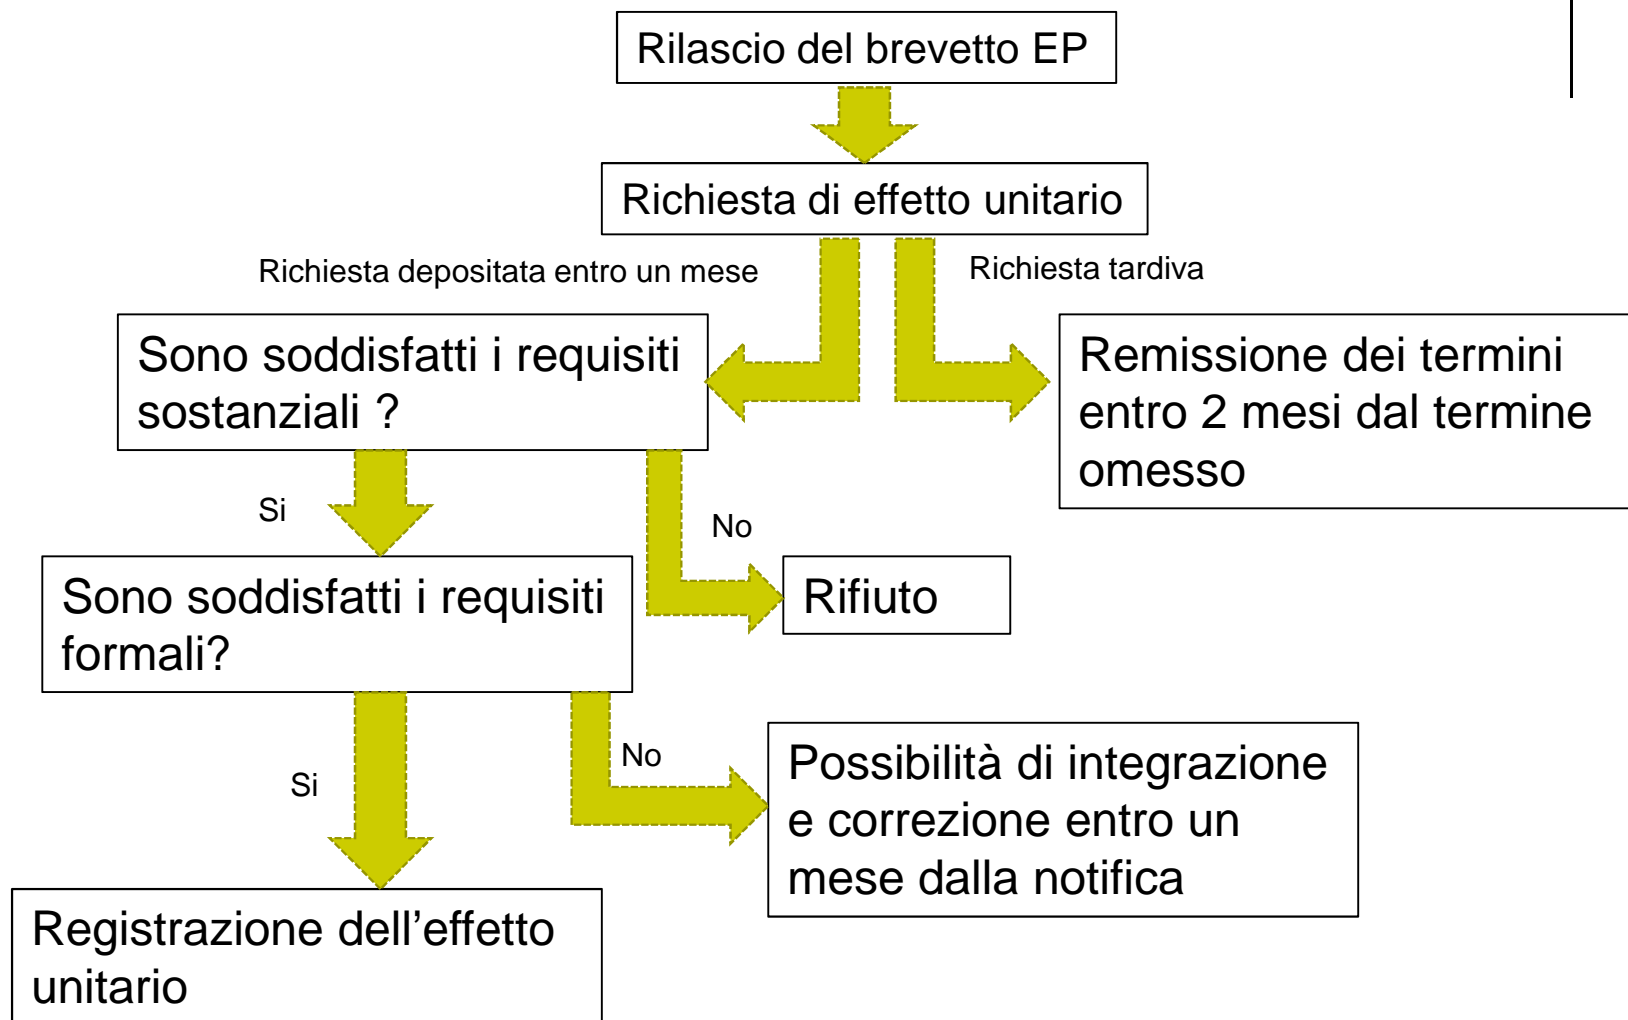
Rilascio del brevetto EP

Richiesta di effetto unitario

Richiesta depositata entro un mese

Richiesta tardiva

Sono soddisfatti i requisiti sostanziali ?

Remissione dei termini entro 2 mesi dal termine omesso

Si

No

Sono soddisfatti i requisiti formali?

Rifiuto

No

Si

Possibilità di integrazione e correzione entro un mese dalla notifica

Registrazione dell’effetto unitario